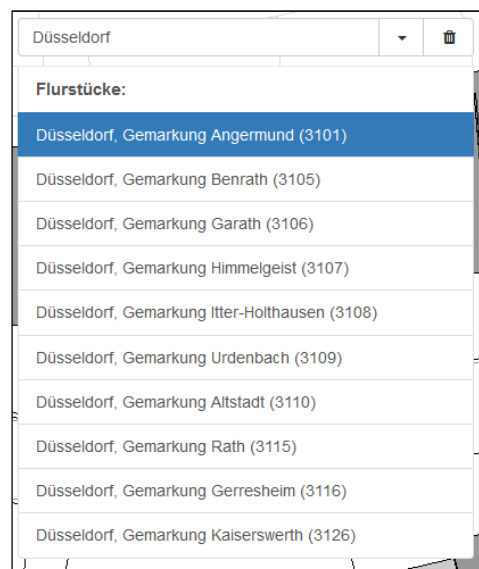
Düsseldorf

Flurstücke:

Düsseldorf, Gemarkung Angermund (3101)

Düsseldorf, Gemarkung Benrath (3105)

Düsseldorf, Gemarkung Garath (3106)

Düsseldorf, Gemarkung Himmelgeist (3107)

Düsseldorf, Gemarkung Itter-Holthausen (3108)

Düsseldorf, Gemarkung Urdenbach (3109)

Düsseldorf, Gemarkung Altstadt (3110)

Düsseldorf, Gemarkung Rath (3115)

Düsseldorf, Gemarkung Gerresheim (3116)

Düsseldorf, Gemarkung Kaiserswerth (3126)